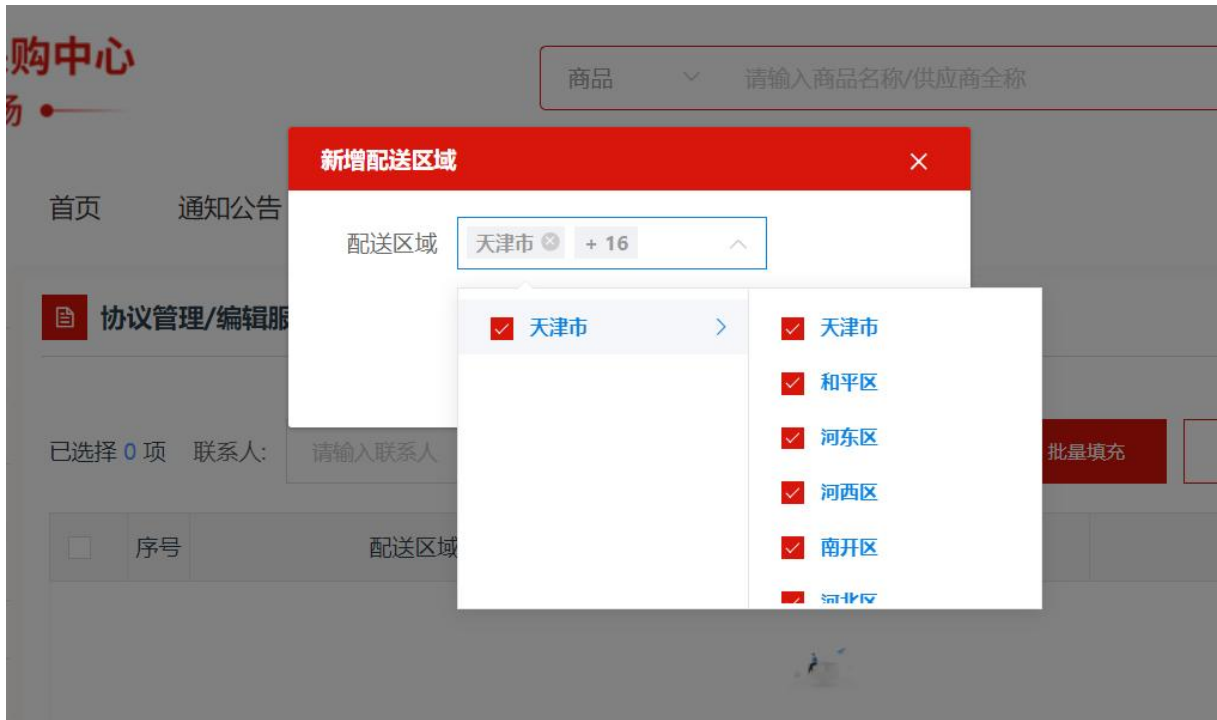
购中心
场

商品
请输入商品名称/供应商全称

新增配送区域
×

首页
通知公告

配送区域
天津市
+ 16

协议管理/编辑服

天津市
天津市
和平区
河东区
河西区
南开区
河北区

已选择 0 项
联系人:
请输入联系人
批量填充

序号
配送区域